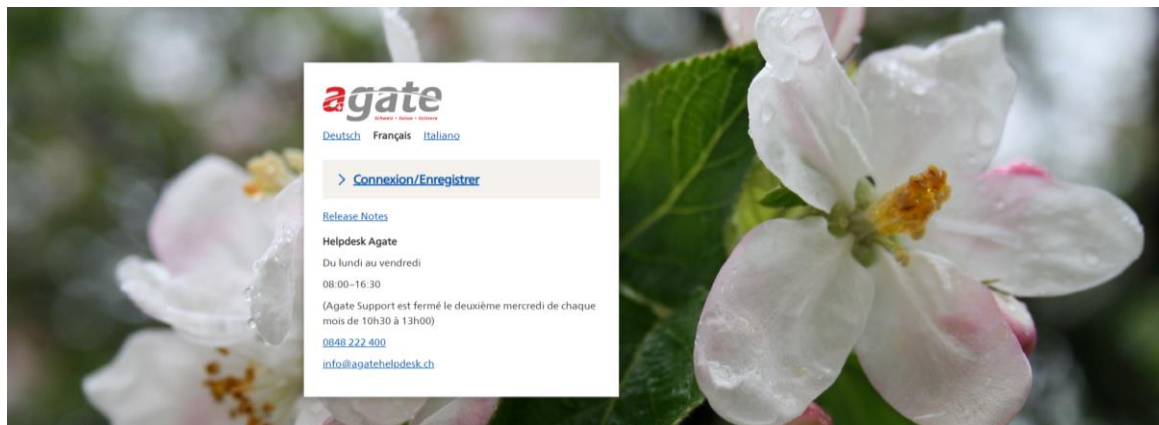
agate
Schweiz • Suisse • Svizzera

Deutsch Français Italiano

> Connexion/Enregistrer

Release Notes

Helpdesk Agate

Du lundi au vendredi

08:00–16:30

(Agate Support est fermé le deuxième mercredi de chaque mois de 10h30 à 13h00)

0848 222 400

info@agatehelpdesk.ch